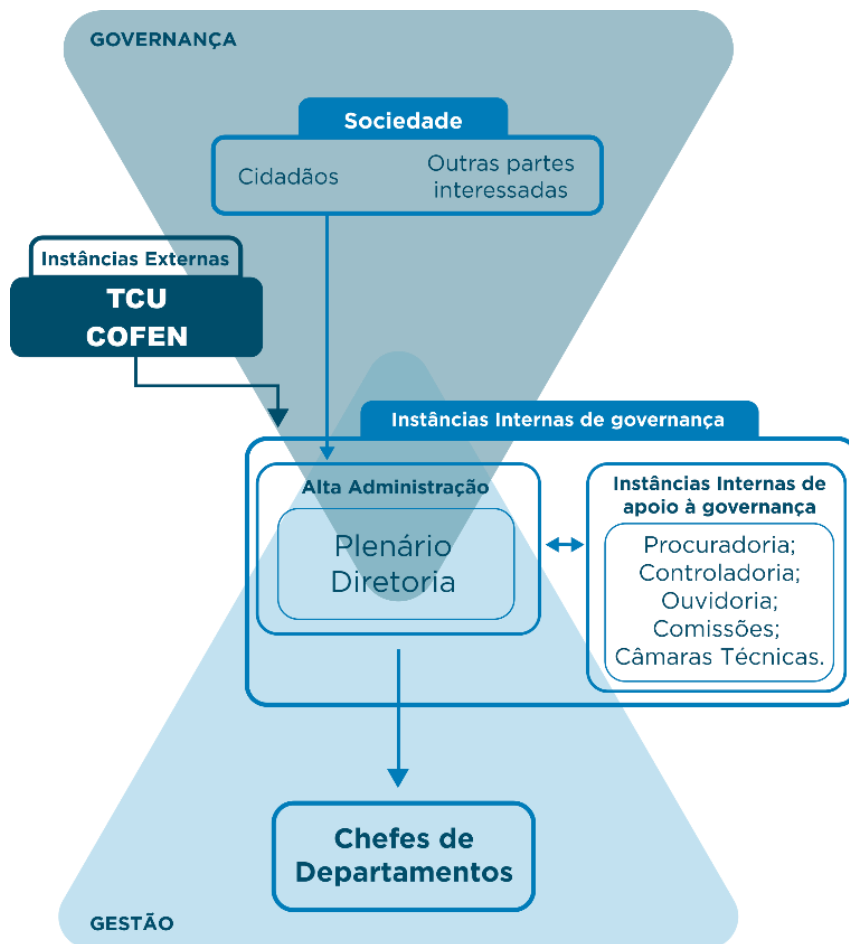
GOVERNANÇA

Sociedade

Cidadãos

Outras partes interessadas

Instâncias Externas

TCU
COFEN

Instâncias Internas de governança

Alta Administração

Plenário
Diretoria

Instâncias Internas de apoio à governança

Procuradoria;
Controladoria;
Ouvidoria;
Comissões;
Câmaras Técnicas.

Chefes de Departamentos

GESTÃO